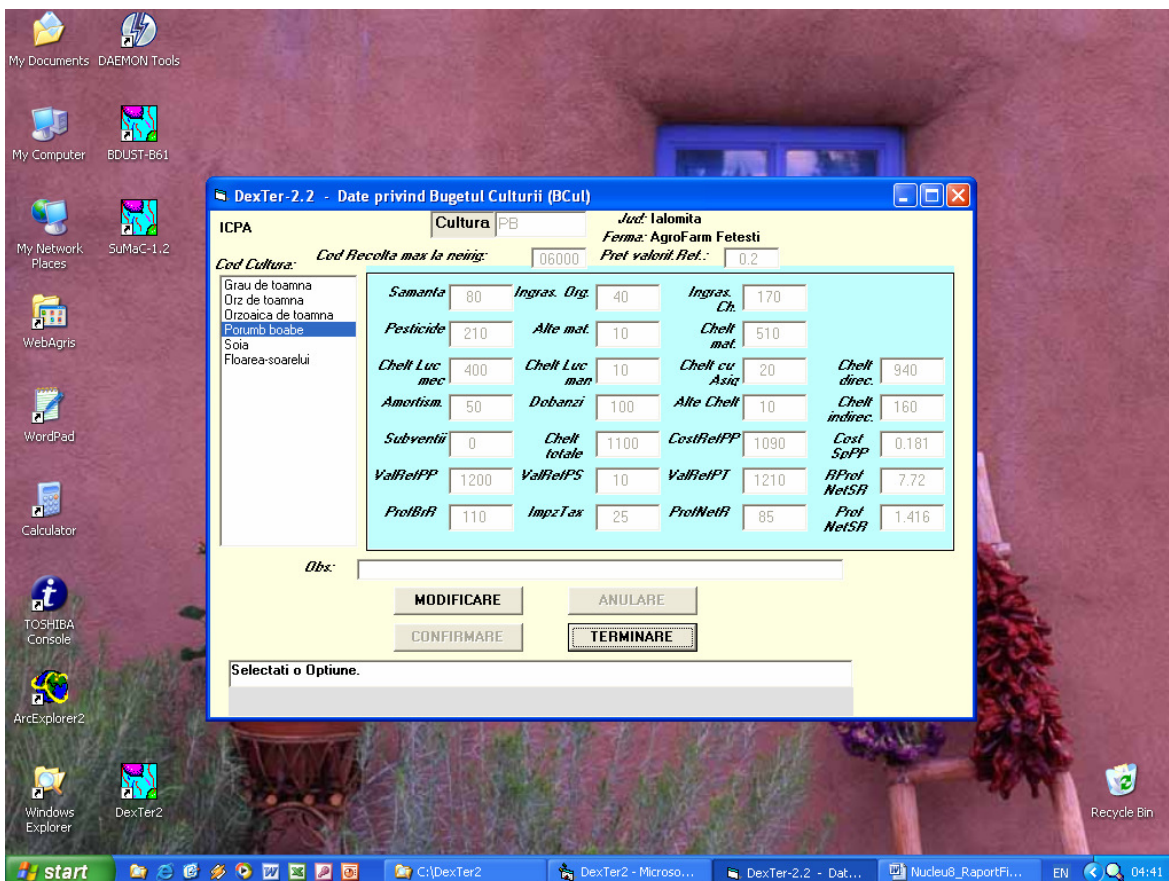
My Documents DAEMON Tools

My Computer BDUST-B61

My Network Places SuMaC-1.2

WebAgris

WordPad

Calculator

TOSHIBA Console

ArcExplorer2

Windows Explorer DexTer2

Recycle Bin

DexTer-2.2 - Date privind Bugetul Culturii (BCul)

ICPA

Cultura PB

Jud: Ialomita
Ferma: AgroFarm Fetesti

Cod Cultura:

Cod Recolta max la neirig: 06000

Pret valorif.Ref.: 0.2

Grau de toamna
Orz de toamna
Orzoaica de toamna
Porumb boabe
Soia
Floarea-soarelui

| Samanta | 80 | Ingras. Org. | 40 | Ingras. Ch. | 170 | | |
|---|---|---|---|---|---|---|---|
| Pesticide | 210 | Alte mat. | 10 | Chelt mat. | 510 | | |
| Chelt Luc mec | 400 | Chelt Luc man | 10 | Chelt cu Asig | 20 | Chelt direc. | 940 |
| Amortism. | 50 | Dobanzi | 100 | Alte Chelt | 10 | Chelt indirec. | 160 |
| Subventii | 0 | Chelt totale | 1100 | CostRefPP | 1090 | Cost SpPP | 0.181 |
| ValRefPP | 1200 | ValRefPS | 10 | ValRefPT | 1210 | RProf NetSR | 7.72 |
| ProfBrR | 110 | ImpzTax | 25 | ProfNetR | 85 | Prof NetSR | 1.416 |

Obs:

MODIFICARE
ANULARE
CONFIRMARE
TERMINARE

Selectati o Optiune.

start
C:\DexTer2
DexTer2 - Microso...
DexTer-2.2 - Dat...
Nucleu8_RaportFi...
EN 04:41